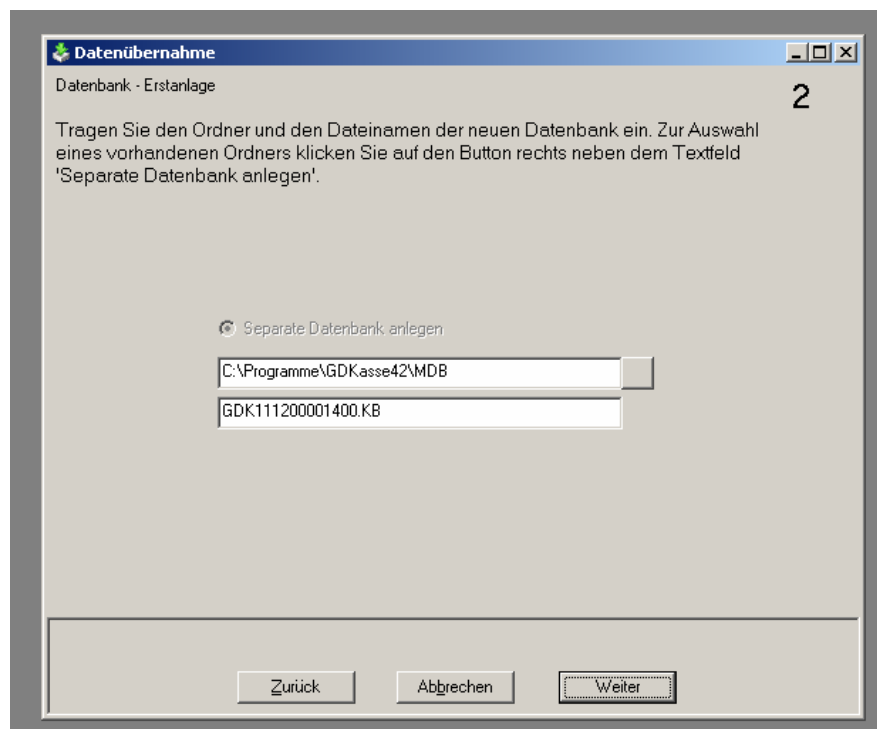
Datenübernahme

Datenbank - Erstanlage

2

Tragen Sie den Ordner und den Dateinamen der neuen Datenbank ein. Zur Auswahl eines vorhandenen Ordners klicken Sie auf den Button rechts neben dem Textfeld 'Separate Datenbank anlegen'.

Separate Datenbank anlegen

C:\Programme\GDKasse42\MDB

GDK111200001400.KB

Zurück

Abbrechen

Weiter